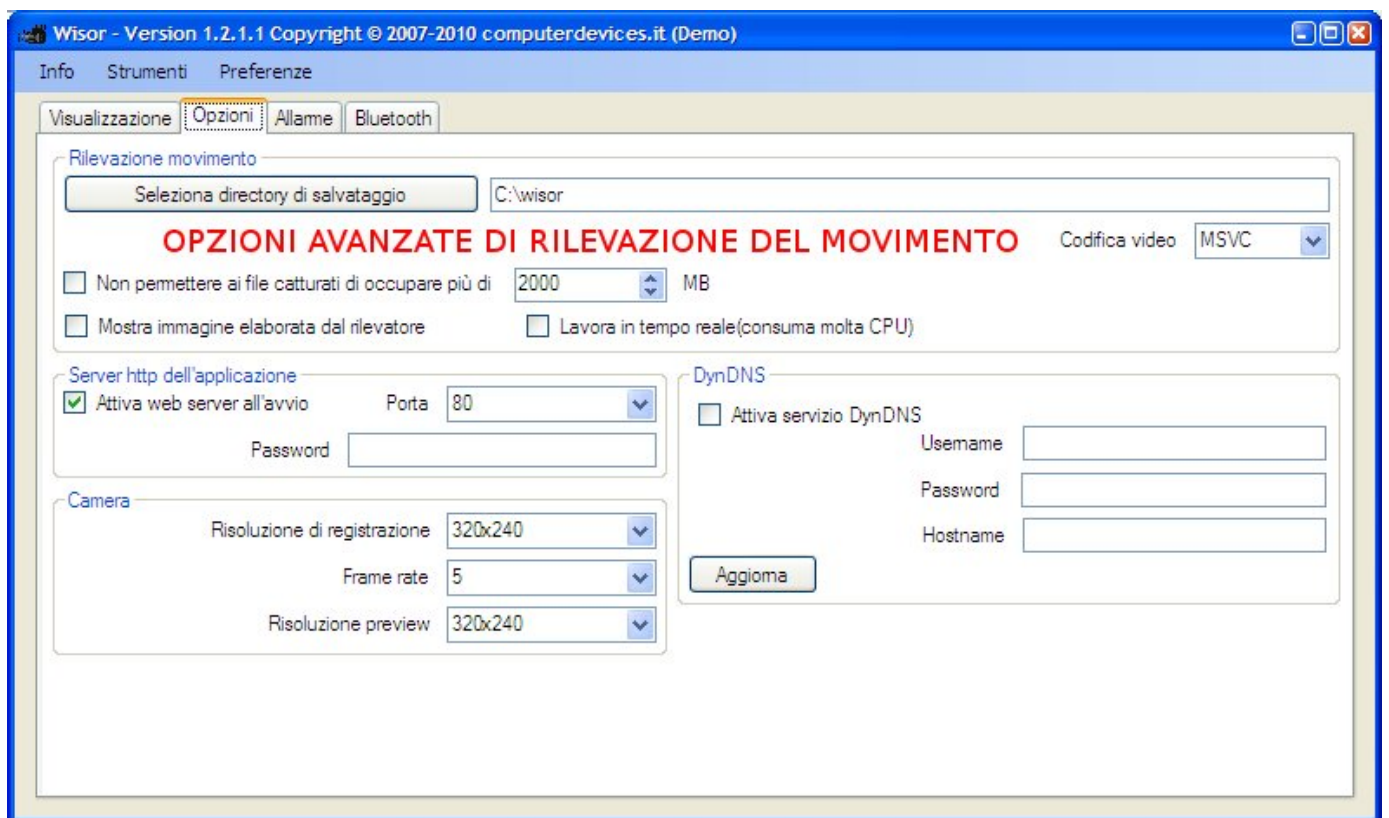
Wisor - Version 1.2.1.1 Copyright © 2007-2010 computerdevices.it (Demo)

Info Strumenti Preferenze

Visualizzazione Opzioni Allarme Bluetooth

Rilevazione movimento

Seleziona directory di salvataggio C:\wisor

OPZIONI AVANZATE DI RILEVAZIONE DEL MOVIMENTO Codifica video MSVC

Non permettere ai file catturati di occupare più di 2000 MB

Mostra immagine elaborata dal rilevatore Lavora in tempo reale(consuma molta CPU)

Server http dell'applicazione

Attiva web server all'avvio Porta 80

Password

Camera

Risoluzione di registrazione 320x240

Frame rate 5

Risoluzione preview 320x240

DynDNS

Attiva servizio DynDNS

Username

Password

Hostname

Aggiorna